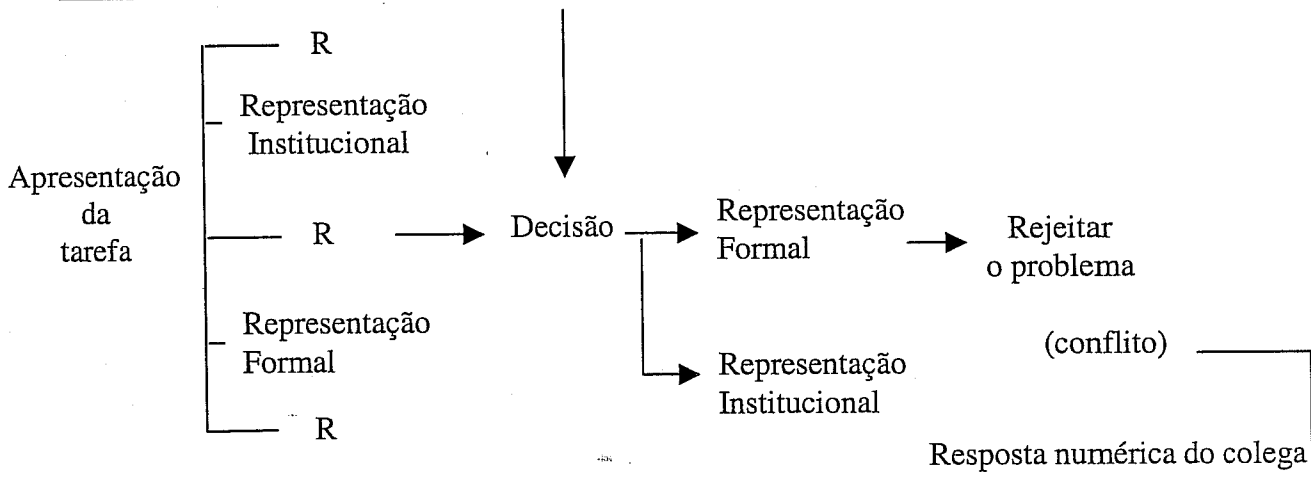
Apresentação da tarefa

R

Representação Institucional

R

Representação Formal

R

Decisão

Representação Formal

Rejeitar o problema

Representação Institucional

(conflito)

Resposta numérica do colega